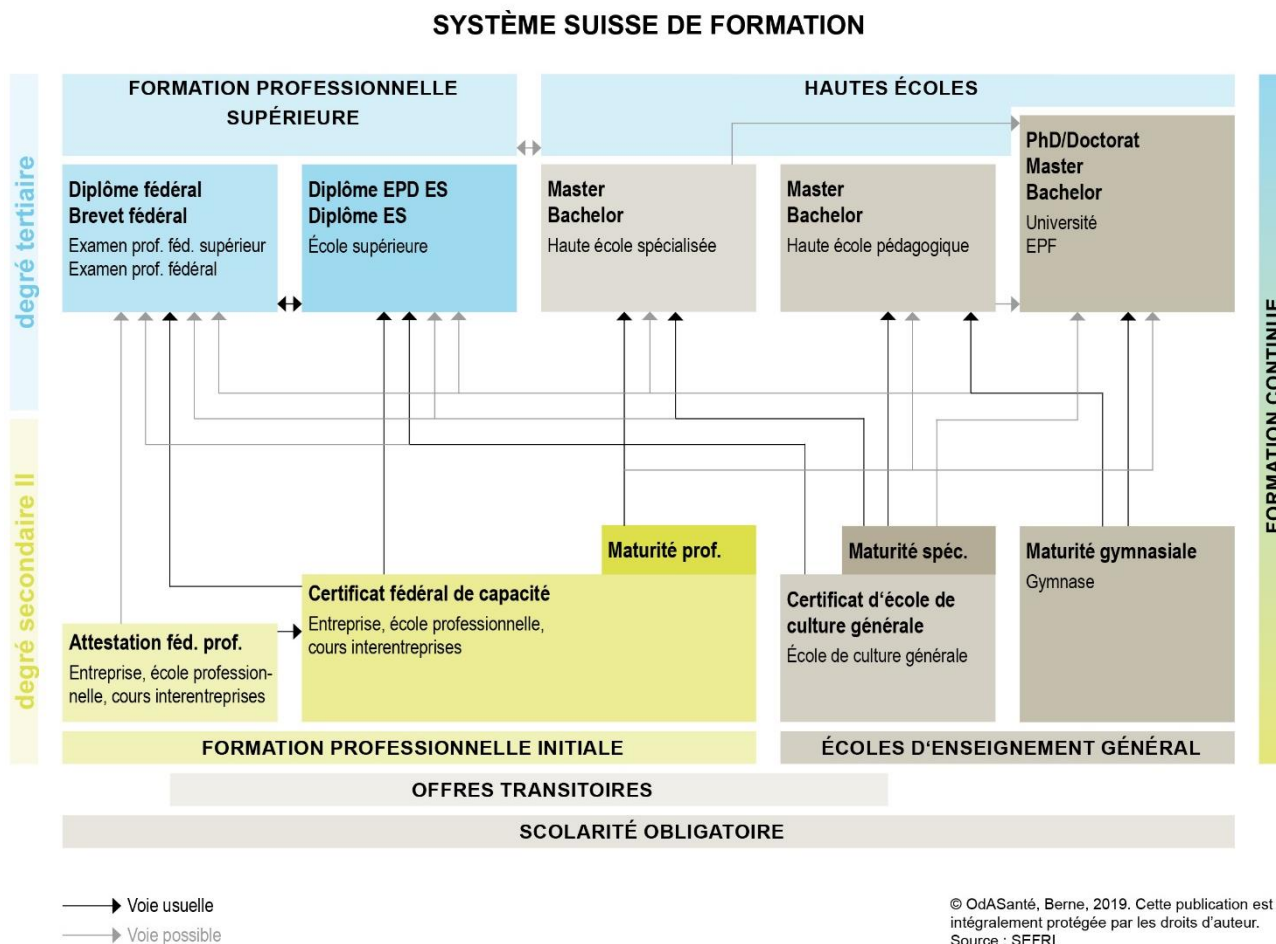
SYSTÈME SUISSE DE FORMATION

degré tertiaire

FORMATION PROFESSIONNELLE SUPÉRIEURE

HAUTES ÉCOLES

Diplôme fédéral
Brevet fédéral
Examen prof. féd. supérieur
Examen prof. fédéral

Diplôme EPD ES
Diplôme ES
École supérieure

Master
Bachelor
Haute école spécialisée

Master
Bachelor
Haute école pédagogique

PhD/Doctorat
Master
Bachelor
Université
EPF

FORMATION CONTINUE

degré secondaire II

Maturité prof.

Maturité spéc.

Maturité gymnasiale
Gymnase

Certificat fédéral de capacité
Entreprise, école professionnelle, cours interentreprises

Certificat d'école de culture générale
École de culture générale

Attestation féd. prof.
Entreprise, école professionnelle, cours interentreprises

FORMATION PROFESSIONNELLE INITIALE

ÉCOLES D'ENSEIGNEMENT GÉNÉRAL

OFFRES TRANSITOIRES

SCOLARITÉ OBLIGATOIRE

Voie usuelle
Voie possible

© OdASanté, Berne, 2019. Cette publication est intégralement protégée par les droits d'auteur.
Source : SEFRI